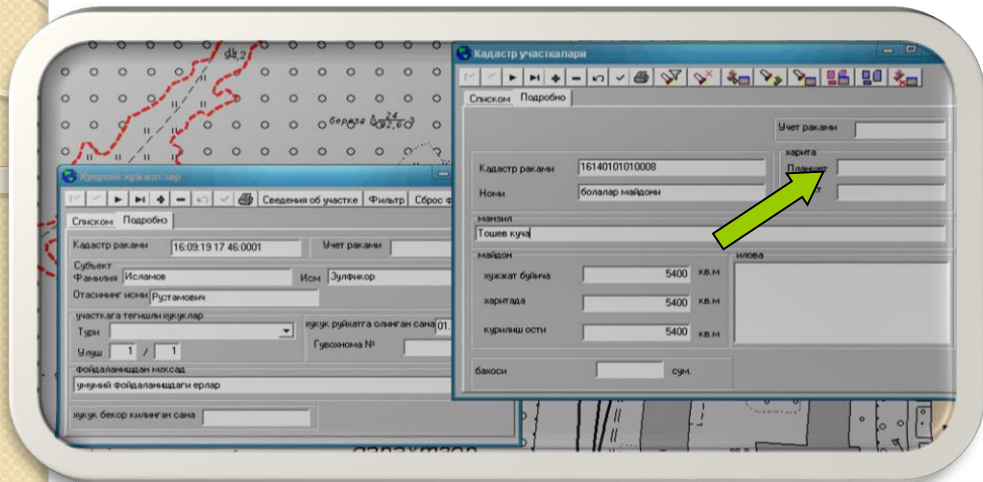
Кадастр участкалари

Списком Подробно

Учет раками

Кадастр раками 16140101010008

Номи болалар майдони

харита

Планшет

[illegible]т

манзил

Тошев куча

майдон

хужжат буйича 5400 кв.м

харитада 5400 кв.м

курилиш ости 5400 кв.м

илова

бахоси сум.

Хукукий хужжатлар

Сведения об участке Фильтр Сброс ф

Списком Подробно

Кадастр раками 16:09:19 17 46.0001

Учет раками

Субъект

Фамилия Исламов

Исм Зулфикор

Отасининг исми Рустамович

участкага тегишли хукуклар

Тури

Улуш 1 / 1

хукук руйхатга олинган сана 01.

Гувохнома №

фойдаланишдан максад

умумий фойдаланишдаги ерлар

хукук бекор килинган сана

береза $\frac{24}{0,2,6,0}$